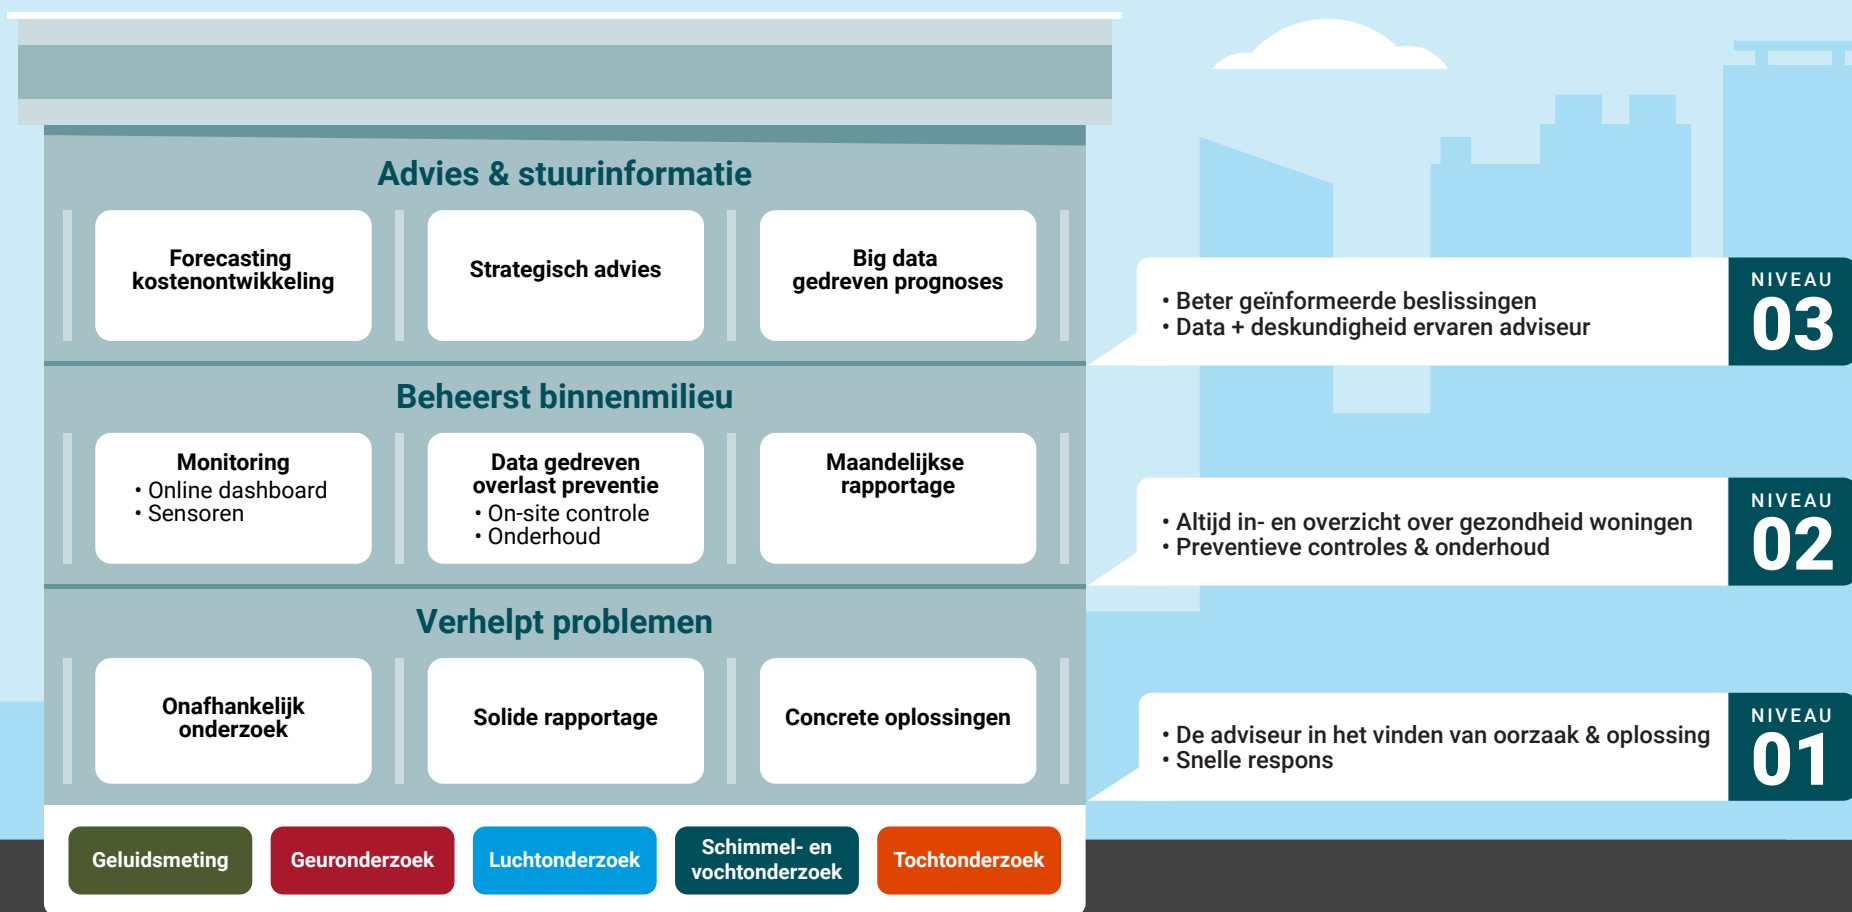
Advies & stuurinformatie

Forecasting kostenontwikkeling

Strategisch advies

Big data gedreven prognoses

Beheerst binnenmilieu

Monitoring
• Online dashboard
• Sensoren

Data gedreven overlast preventie
• On-site controle
• Onderhoud

Maandelijkse rapportage

Verhelpt problemen

Onafhankelijk onderzoek

Solide rapportage

Concrete oplossingen

Geluidsmeting

Geuronderzoek

Luchtonderzoek

Schimmel- en vochtonderzoek

Tochtonderzoek

• Beter geïnformeerde beslissingen
• Data + deskundigheid ervaren adviseur

NIVEAU 03

• Altijd in- en overzicht over gezondheid woningen
• Preventieve controles & onderhoud

NIVEAU 02

• De adviseur in het vinden van oorzaak & oplossing
• Snelle respons

NIVEAU 01